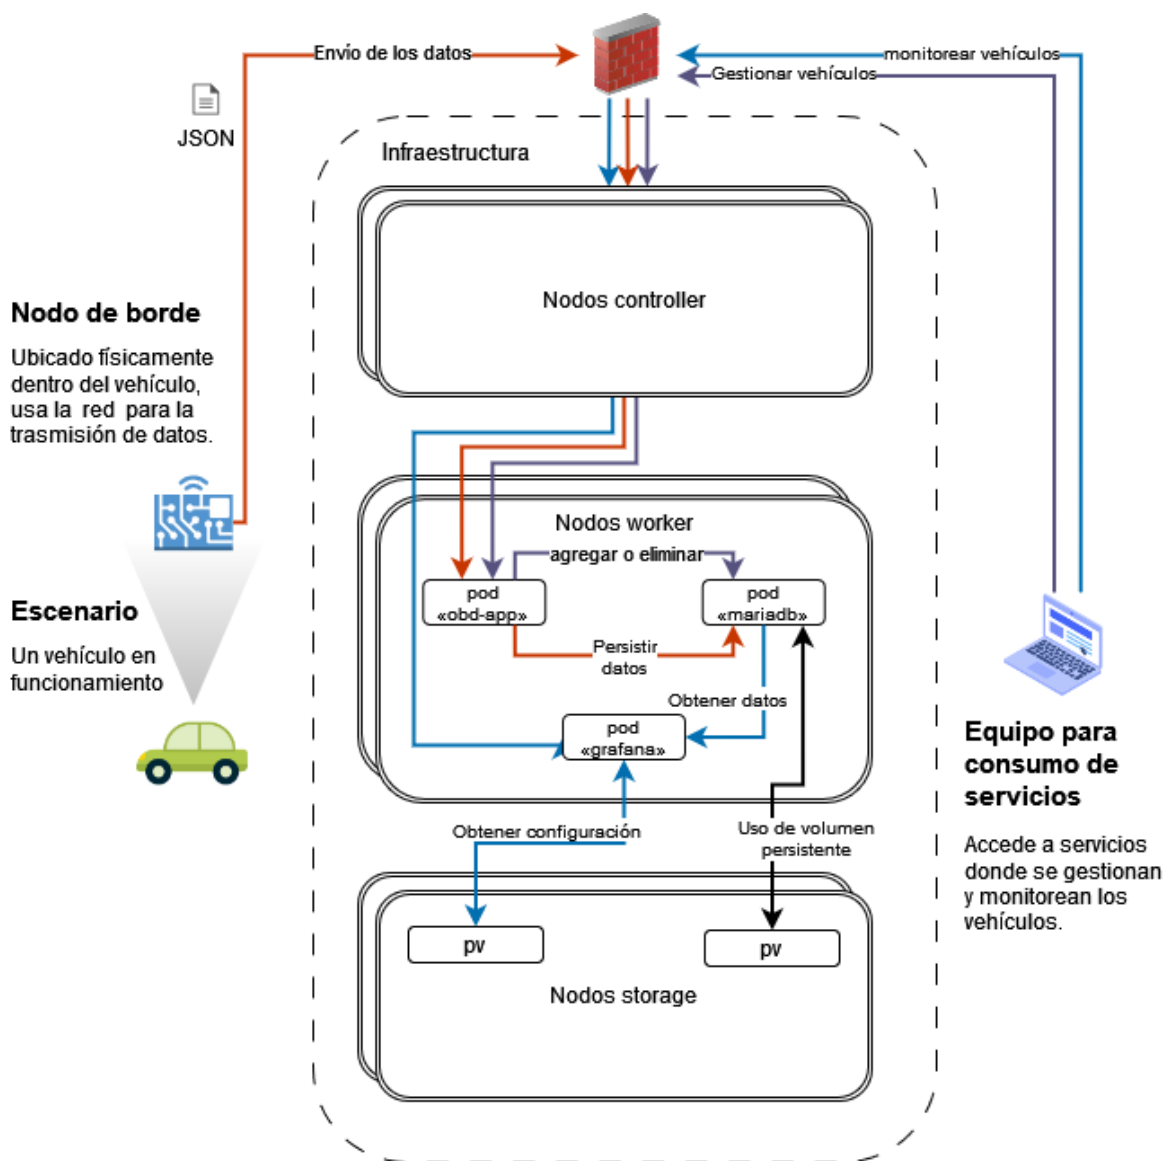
Envío de los datos

monitorear vehículos

Gestionar vehículos

JSON

Infraestructura

Nodos controller

Nodo de borde

Ubicado físicamente dentro del vehículo, usa la red para la trasmisión de datos.

Nodos worker

agregar o eliminar

pod «obd-app»

pod «mariadb»

Persistir datos

Escenario

Un vehículo en funcionamiento

Obtener datos

pod «grafana»

Equipo para consumo de servicios

Accede a servicios donde se gestionan y monitorean los vehículos.

Obtener configuración

Uso de volumen persistente

pv

pv

Nodos storage